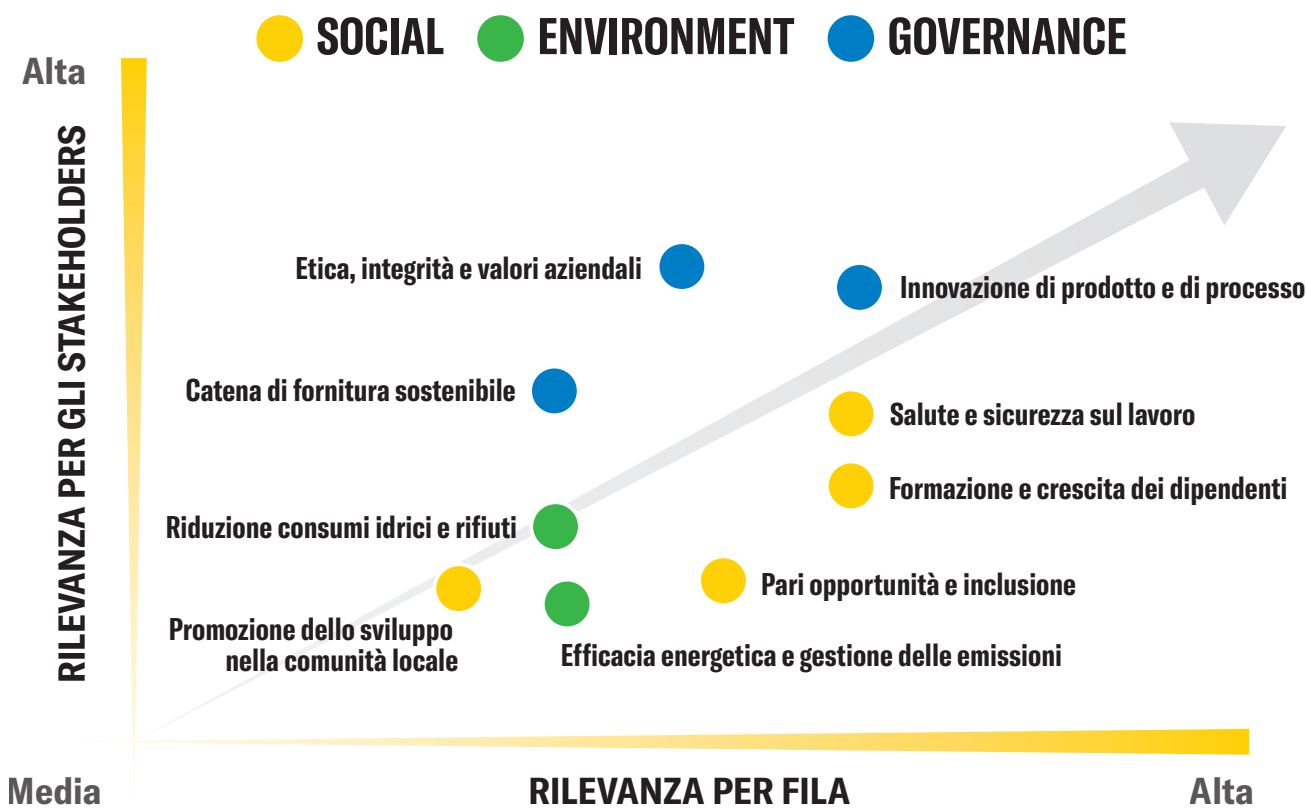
SOCIAL ENVIRONMENT GOVERNANCE

Alta

RILEVANZA PER GLI STAKEHOLDERS

Etica, integrità e valori aziendali

Innovazione di prodotto e di processo

Catena di fornitura sostenibile

Salute e sicurezza sul lavoro

Formazione e crescita dei dipendenti

Riduzione consumi idrici e rifiuti

Pari opportunità e inclusione

Promozione dello sviluppo nella comunità locale

Efficacia energetica e gestione delle emissioni

Media

RILEVANZA PER FILA

Alta